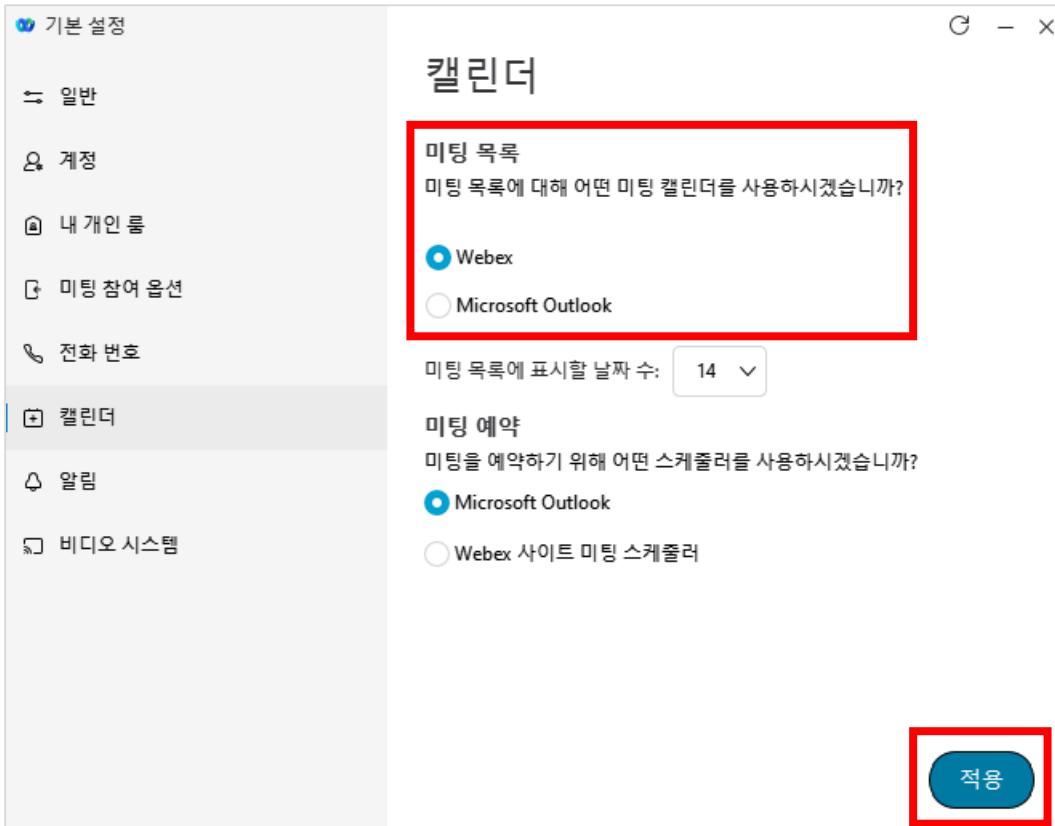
기본 설정

일반

계정

내 개인 룸

미팅 참여 옵션

전화 번호

캘린더

알림

비디오 시스템

캘린더

미팅 목록

미팅 목록에 대해 어떤 미팅 캘린더를 사용하시겠습니까?

Webex

Microsoft Outlook

미팅 목록에 표시할 날짜 수: 14

미팅 예약

미팅을 예약하기 위해 어떤 스케줄러를 사용하시겠습니까?

Microsoft Outlook

Webex 사이트 미팅 스케줄러

적용